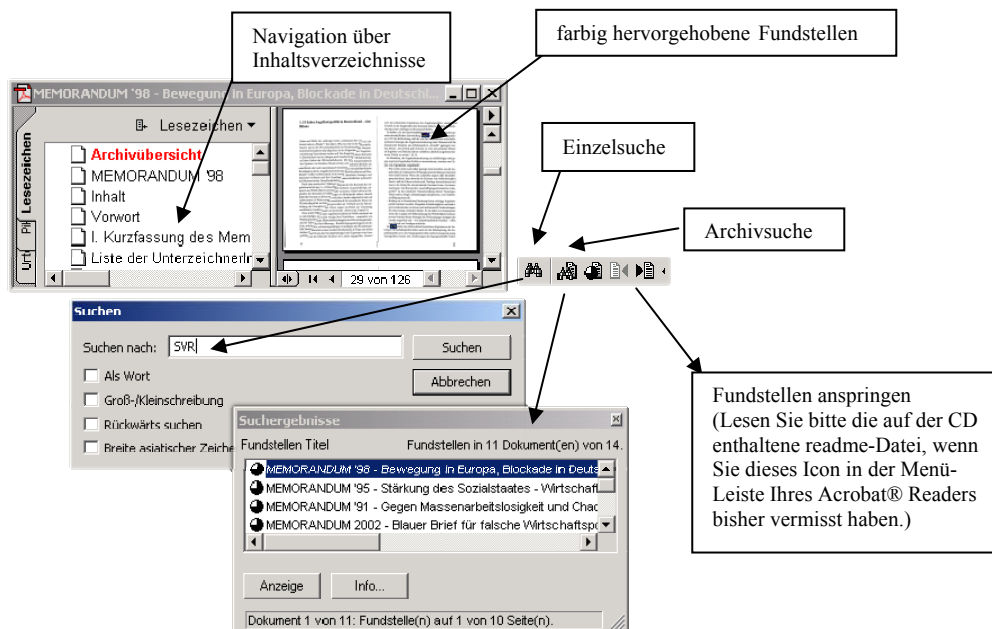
Navigation über Inhaltsverzeichnisse

farbig hervorgehobene Fundstellen

MEMORANDUM '98 - Bewegung in Europa, Blockade in Deutschl...

Lesezeichen

Lesezeichen ▾

Archivübersicht

MEMORANDUM '98

Inhalt

Vorwort

I. Kurzfassung des Mem

Liste der Unterzeichnerin

29 von 126

Einzelsuche

Archivsuche

Suchen

Suchen nach: SVR

Suchen

Abbrechen

Als Wort

Groß-/Kleinschreibung

Rückwärts suchen

Breite asiatischer Zeiche

Suchergebnisse

Fundstellen Titel

Fundstellen in 11 Dokument(en) von 14.

MEMORANDUM '98 - Bewegung in Europa, Blockade in Deuts

MEMORANDUM '95 - Stärkung des Sozialstaates - Wirtschaf

MEMORANDUM '91 - Gegen Massenarbeitslosigkeit und Chac

MEMORANDUM 2002 - Blauer Brief für falsche Wirtschaftsp

Anzeige

Info...

Dokument 1 von 11: Fundstelle(n) auf 1 von 10 Seite(n).

Fundstellen anspringen (Lesen Sie bitte die auf der CD enthaltene readme-Datei, wenn Sie dieses Icon in der Menü-Leiste Ihres Acrobat® Readers bisher vermisst haben.)